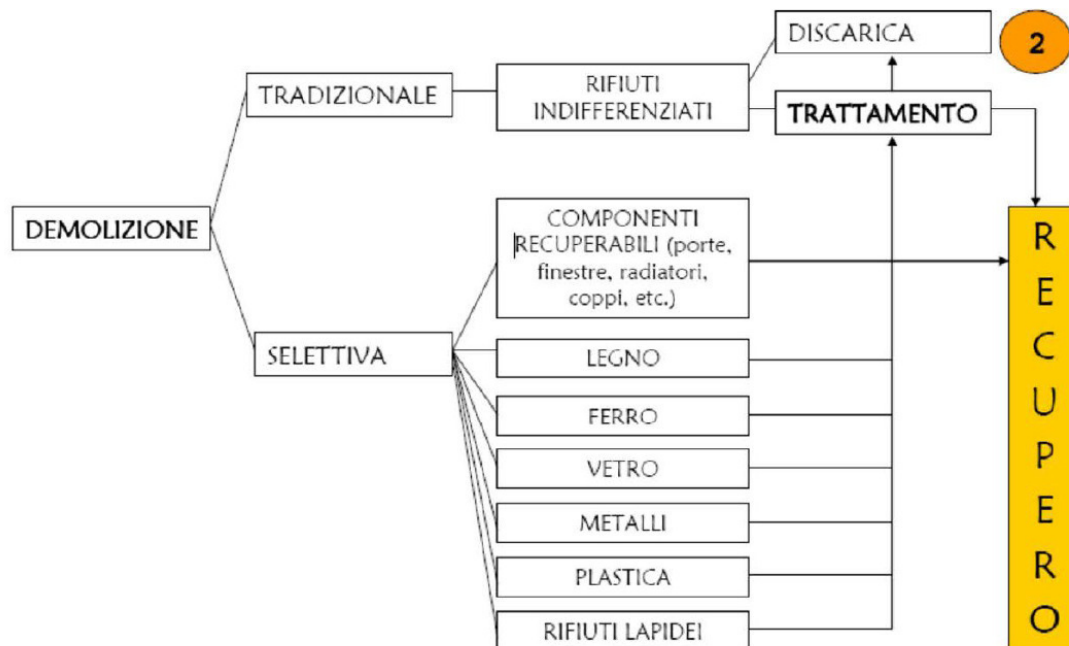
DISCARICA

2

TRADIZIONALE

RIFIUTI INDIFFERENZIATI

TRATTAMENTO

DEMOLIZIONE

COMPONENTI RECUPERABILI (porte, finestre, radiatori, coppi, etc.)

R
E
C
U
P
E
R
O

SELETTIVA

LEGNO

FERRO

VETRO

METALLI

PLASTICA

RIFIUTI LAPIDEI